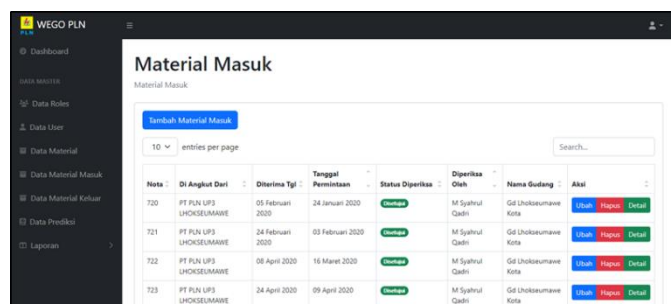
WEGO PLN
PLN
≡

Dashboard
DATA MASTER
Data Roles
Data User
Data Material
Data Material Masuk
Data Material Keluar
Data Prediksi
Laporan

Material Masuk
Material Masuk

Tambah Material Masuk

10 entries per page

Search...

| Nota | Di Angkut Dari | Diterima Tgl | Tanggal Permintaan | Status Diperiksa | Diperiksa Oleh | Nama Gudang | Aksi |
|---|---|---|---|---|---|---|---|
| 720 | PT PLN UP3 LHOKSEUMAWE | 05 Februari 2020 | 24 Januari 2020 | Diterima | M Syahrul Qadri | Gd Lhokseumawe Kota | Ubah Hapus Detail |
| 721 | PT PLN UP3 LHOKSEUMAWE | 24 Februari 2020 | 03 Februari 2020 | Diterima | M Syahrul Qadri | Gd Lhokseumawe Kota | Ubah Hapus Detail |
| 722 | PT PLN UP3 LHOKSEUMAWE | 08 April 2020 | 16 Maret 2020 | Diterima | M Syahrul Qadri | Gd Lhokseumawe Kota | Ubah Hapus Detail |
| 723 | PT PLN UP3 LHOKSEUMAWE | 24 April 2020 | 09 April 2020 | Diterima | M Syahrul Qadri | Gd Lhokseumawe Kota | Ubah Hapus Detail |